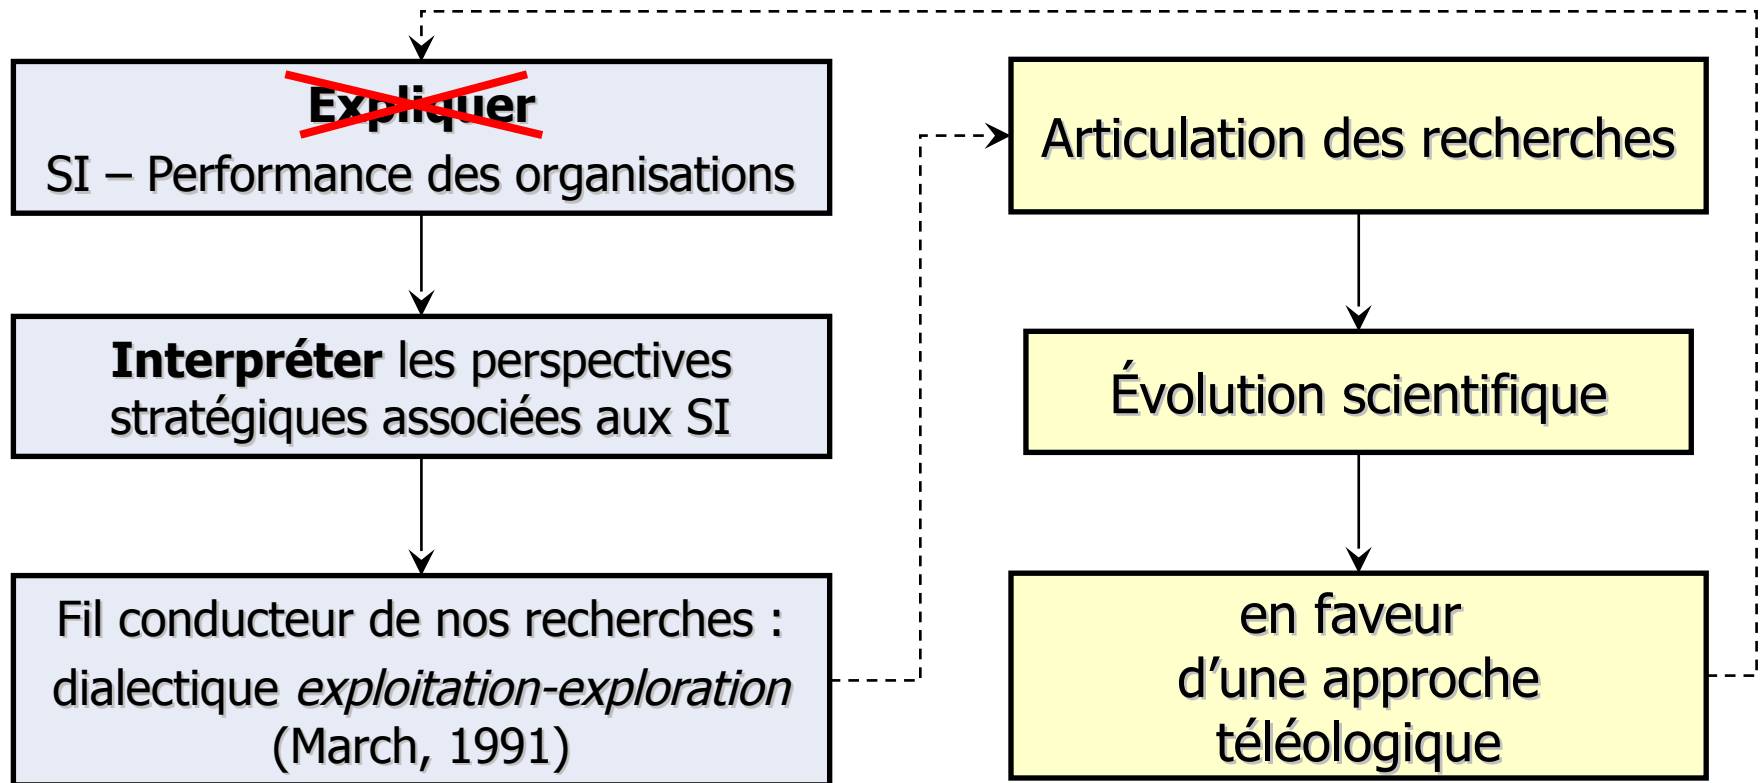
Expliquer
SI – Performance des organisations

Interpréter les perspectives stratégiques associées aux SI

Fil conducteur de nos recherches : dialectique *exploitation-exploration* (March, 1991)

Articulation des recherches

Évolution scientifique

en faveur d'une approche téléologique